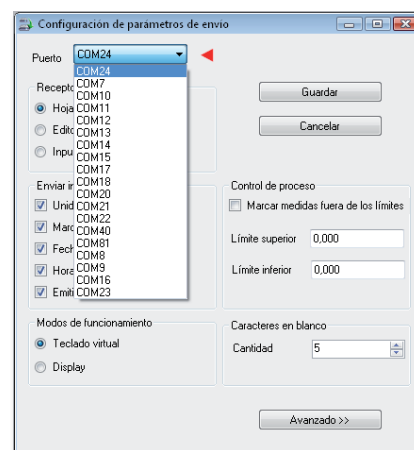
Configuracion de parametros de envio

Puerto COM24

COM24
COM7
COM10
COM11
COM12
COM13
COM14
COM15
COM17
COM18
COM20
COM21
COM22
COM40
COM81
COM8
COM9
COM16
COM23

Recepto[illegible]
Hoja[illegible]
Edito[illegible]
Inpu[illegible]

Guardar

Cancelar

Enviar i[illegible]
Unid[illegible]
Marc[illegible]
Fech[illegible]
Hora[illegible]
Emiti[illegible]

Control de proceso
Marcar medidas fuera de los límites
Límite superior 0,000
Límite inferior 0,000

Modos de funcionamiento
Teclado virtual
Display

Caracteres en blanco
Cantidad 5

Avanzado >>